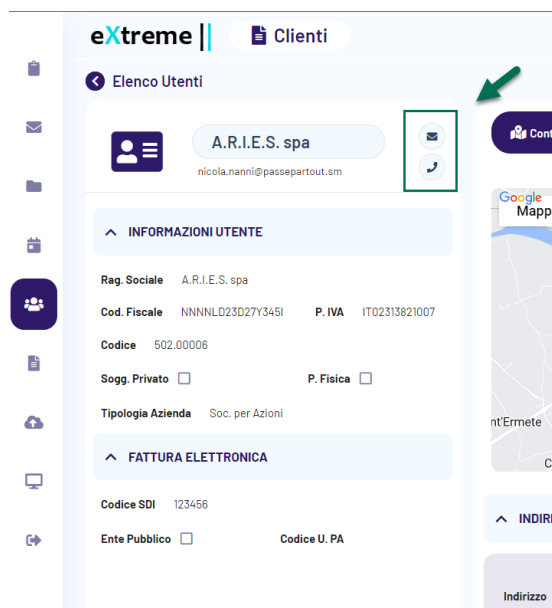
eXtreme || Clienti

Elenco Utenti

A.R.I.E.S. spa
nicola.nanni@passepartout.sm

Cont

Google
Mapp

INFORMAZIONI UTENTE

Rag. Sociale A.R.I.E.S. spa

Cod. Fiscale NNNNLD23D27Y345I P. IVA IT02313821007

Codice 502.00006

Sogg. Privato P. Fisica

Tipologia Azienda Soc. per Azioni

nt'Ermete

C

FATTURA ELETTRONICA

Codice SDI 123456

INDIR

Ente Pubblico Codice U. PA

Indirizzo